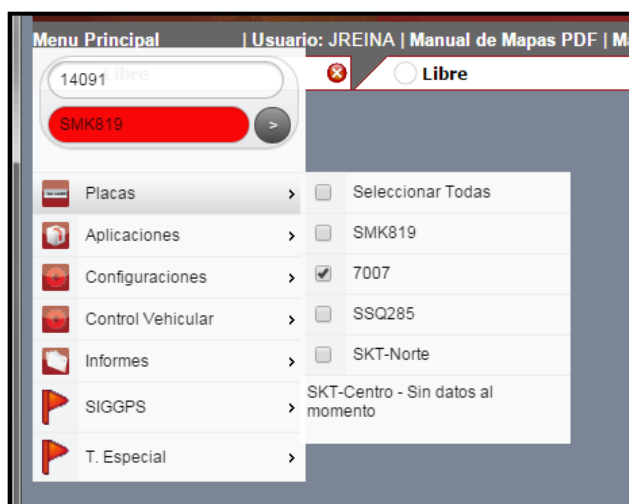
Menu Principal | Usuario: JREINA | Manual de Mapas PDF | M

14091 Libre

Libre

SMK819

>

Placas >
Aplicaciones >
Configuraciones >
Control Vehicular >
Informes >
SIGGPS >
T. Especial >

Seleccionar Todas
SMK819
7007
SSQ285
SKT-Norte
SKT-Centro - Sin datos al momento